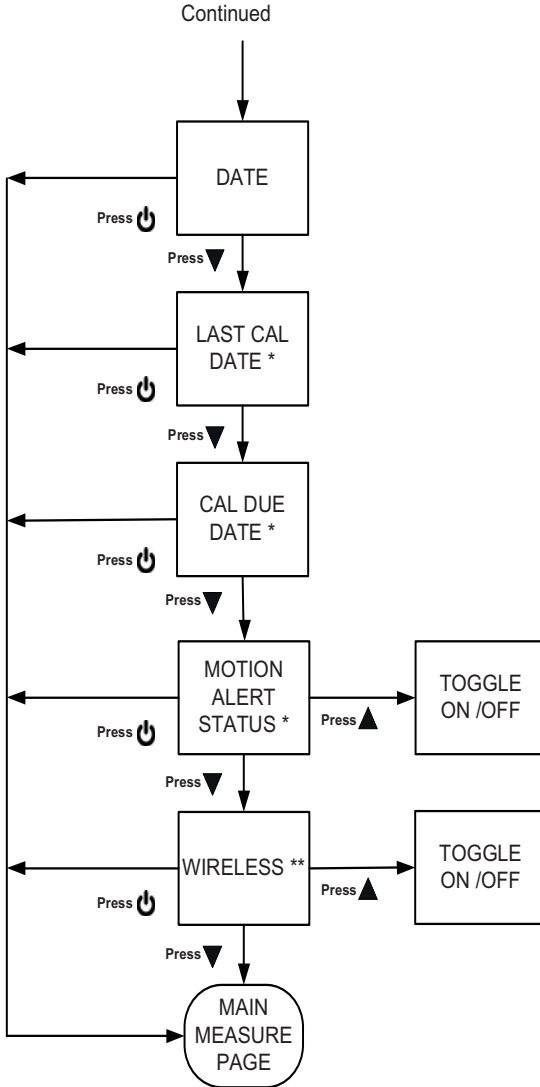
Continued

DATE

Press

Press

LAST CAL DATE *

Press

Press

CAL DUE DATE *

Press

Press

MOTION ALERT STATUS *

Press

TOGGLE ON /OFF

Press

Press

WIRELESS **

Press

TOGGLE ON /OFF

Press

Press

MAIN MEASURE PAGE